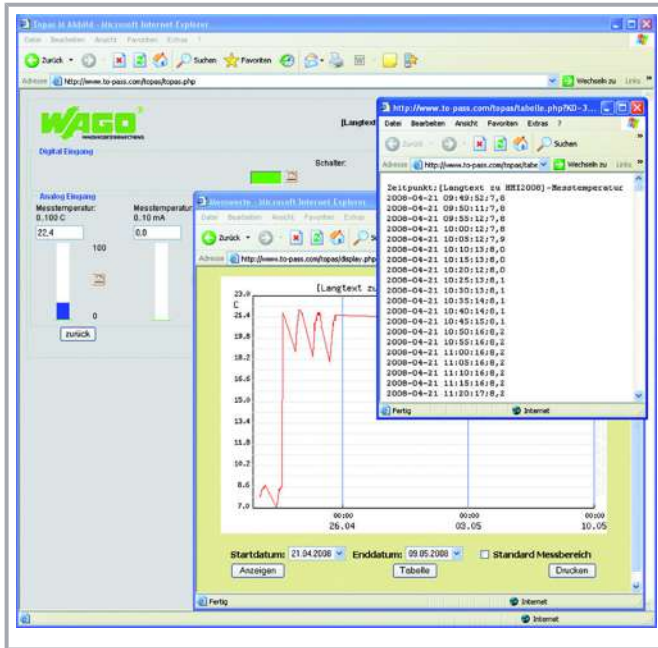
Topas in Abbild - Microsoft Internet Explorer

Datei Bearbeiten Ansicht Favoriten Extras ?

Zurück Suchen Favoriten

Adresse http://www.to-pass.com/topas/topas.php

Wechseln zu Links

WAGO

Digital Eingang

[Langtext

Schalter:

Analog Eingang

Messtemperatur: 0.100 C

Messtemperatur 0.10 mA

22.4

0.0

100

0

zurück

Messwerte - Microsoft Internet Explorer

Datei Bearbeiten Ansicht Favoriten Extras

Zurück

Adresse http://www.to-pass.com/topas/display.php

[Langtext zu

23.0

C

21.4

19.8

18.2

16.6

15.0

13.4

11.8

10.2

8.6

7.0

00:00 26.04

00:00 03.05

00:00 10.05

Startdatum: 21.04.2008 Enddatum: 09.05.2008 Standard Messbereich

Anzeigen Tabelle Drucken

Fertig Internet

http://www.to-pass.com/topas/tabelle.php?KD-3...

Datei Bearbeiten Ansicht Favoriten Extras ?

Zurück Suchen

Adresse http://www.to-pass.com/topas/tabe Wechseln zu Links

Zeitpunkt:[Langtext zu HMI2008]-Messtemperatur
2008-04-21 09:49:52:7,8
2008-04-21 09:50:11:7,8
2008-04-21 09:55:12:7,8
2008-04-21 10:00:12:7,8
2008-04-21 10:05:12:7,9
2008-04-21 10:10:13:8,0
2008-04-21 10:15:13:8,0
2008-04-21 10:20:12:8,0
2008-04-21 10:25:13:8,1
2008-04-21 10:30:13:8,1
2008-04-21 10:35:14:8,1
2008-04-21 10:40:14:8,1
2008-04-21 10:45:15:8,1
2008-04-21 10:50:16:8,2
2008-04-21 10:55:16:8,2
2008-04-21 11:00:16:8,2
2008-04-21 11:05:16:8,2
2008-04-21 11:10:16:8,2
2008-04-21 11:15:16:8,2
2008-04-21 11:20:17:8,2

Fertig Internet

Internet